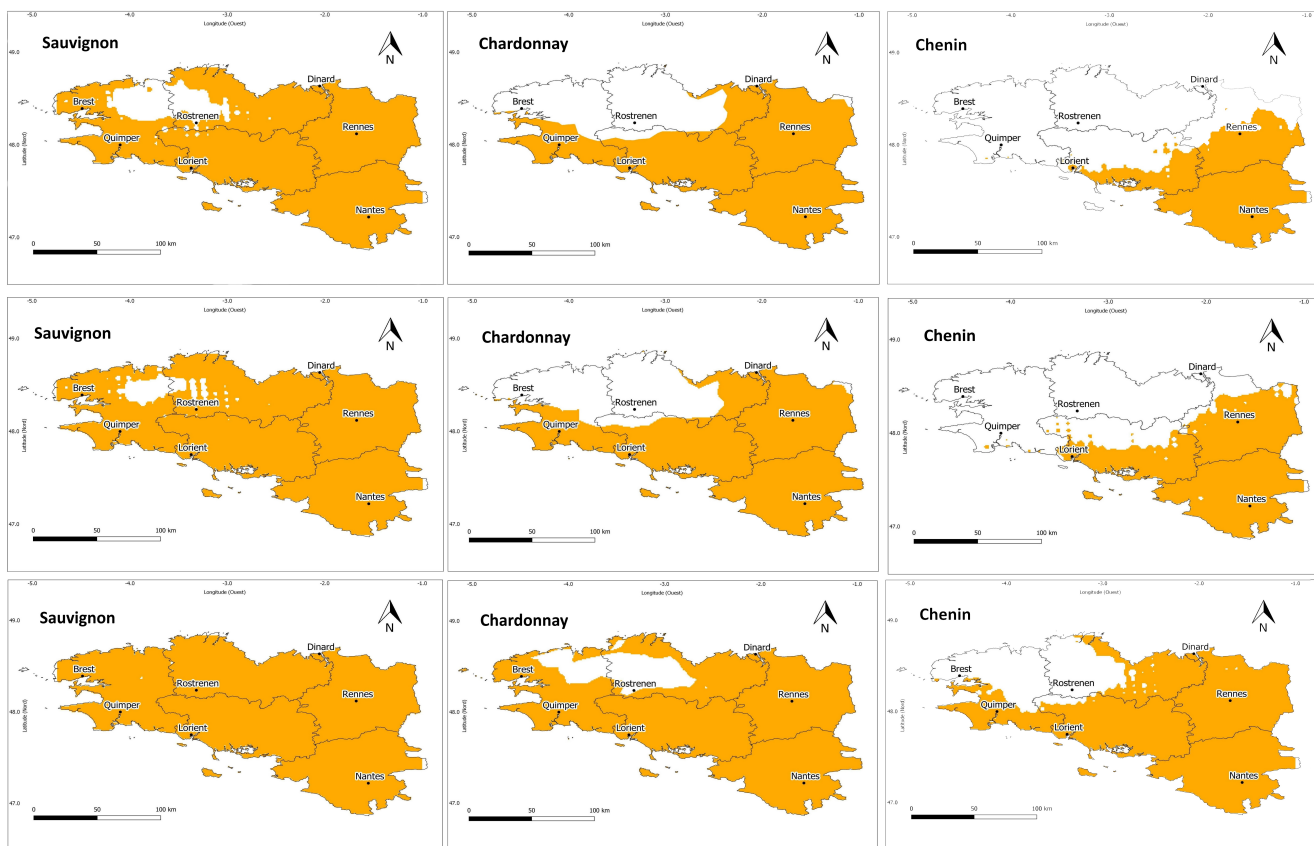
-5.0 -4.0 -3.0 -2.0 -1.0
Longitude (Ouest)
49.0
48.0
47.0
Latitude (Nord)
Sauvignon
N
Brest
Dinard
Rostrenen
Rennes
Quimper
Lorient
Nantes
0 50 100 km

-5.0 -4.0 -3.0 -2.0 -1.0
Longitude (Ouest)
49.0
48.0
47.0
Latitude (Nord)
Chardonnay
N
Brest
Dinard
Rostrenen
Rennes
Quimper
Lorient
Nantes
0 50 100 km

-5.0 -4.0 -3.0 -2.0 -1.0
Longitude (Ouest)
49.0
48.0
47.0
Latitude (Nord)
Chenin
N
Brest
Dinard
Rostrenen
Rennes
Quimper
Lorient
Nantes
0 50 100 km

-5.0 -4.0 -3.0 -2.0 -1.0
Longitude (Ouest)
49.0
48.0
47.0
Latitude (Nord)
Sauvignon
N
Brest
Dinard
Rostrenen
Rennes
Quimper
Lorient
Nantes
0 50 100 km

-5.0 -4.0 -3.0 -2.0 -1.0
Longitude (Ouest)
49.0
48.0
47.0
Latitude (Nord)
Chardonnay
N
Brest
Dinard
Rostrenen
Rennes
Quimper
Lorient
Nantes
0 50 100 km

-5.0 -4.0 -3.0 -2.0 -1.0
Longitude (Ouest)
49.0
48.0
47.0
Latitude (Nord)
Chenin
N
Brest
Dinard
Rostrenen
Rennes
Quimper
Lorient
Nantes
0 50 100 km

-5.0 -4.0 -3.0 -2.0 -1.0
Longitude (Ouest)
49.0
48.0
47.0
Latitude (Nord)
Sauvignon
N
Brest
Dinard
Rostrenen
Rennes
Quimper
Lorient
Nantes
0 50 100 km

-5.0 -4.0 -3.0 -2.0 -1.0
Longitude (Ouest)
49.0
48.0
47.0
Latitude (Nord)
Chardonnay
N
Brest
Dinard
Rostrenen
Rennes
Quimper
Lorient
Nantes
0 50 100 km

-5.0 -4.0 -3.0 -2.0 -1.0
Longitude (Ouest)
49.0
48.0
47.0
Latitude (Nord)
Chenin
N
Brest
Dinard
Rostrenen
Rennes
Quimper
Lorient
Nantes
0 50 100 km